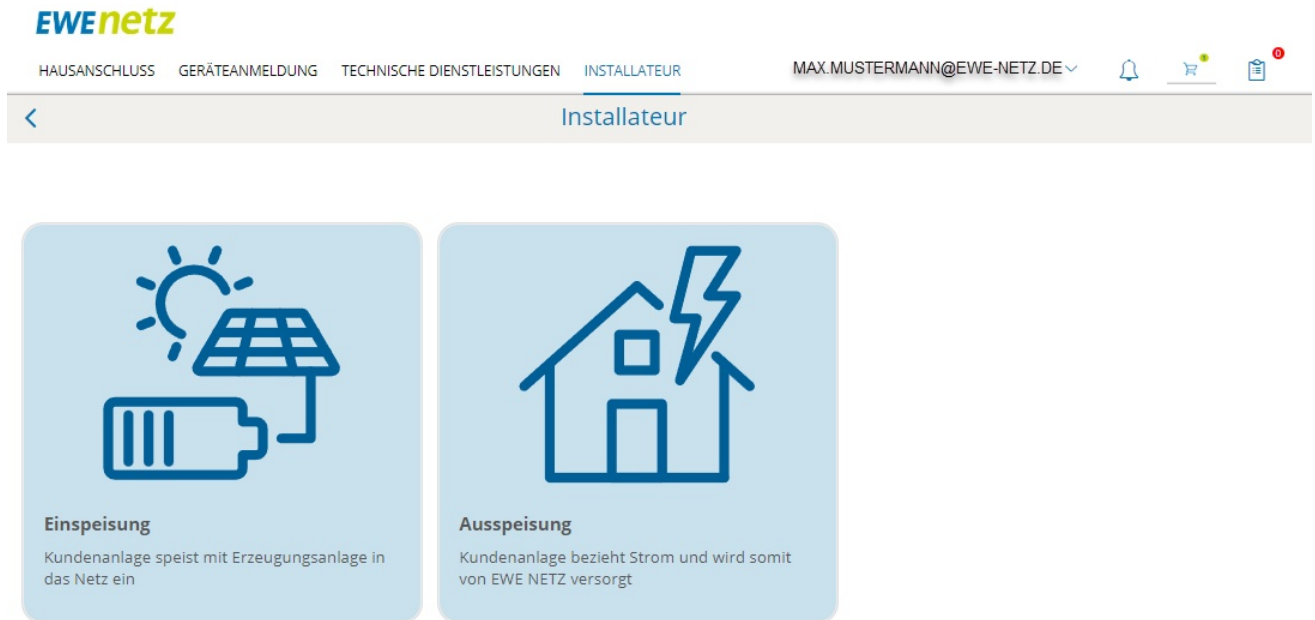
EWEnetz

HAUSANSCHLUSS GERÄTEANMELDUNG TECHNISCHE DIENSTLEISTUNGEN INSTALLATEUR MAX.MUSTERMANN@EWE-NETZ.DE 0

Installateur

Einspeisung

Kundenanlage speist mit Erzeugungsanlage in das Netz ein

Ausspeisung

Kundenanlage bezieht Strom und wird somit von EWE NETZ versorgt